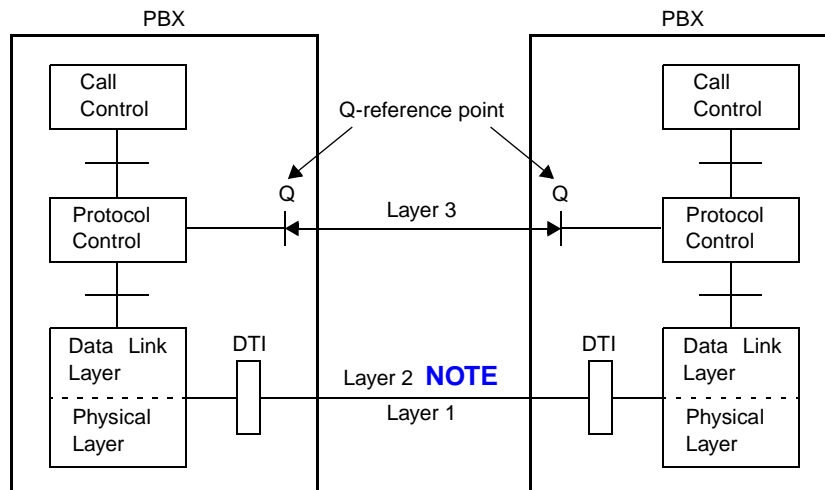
PBX

PBX

Call Control

Q-reference point

Call Control

Q

Q

Protocol Control

Layer 3

Protocol Control

Data Link Layer

DTI

Layer 2 NOTE

DTI

Data Link Layer

Physical Layer

Layer 1

Physical Layer